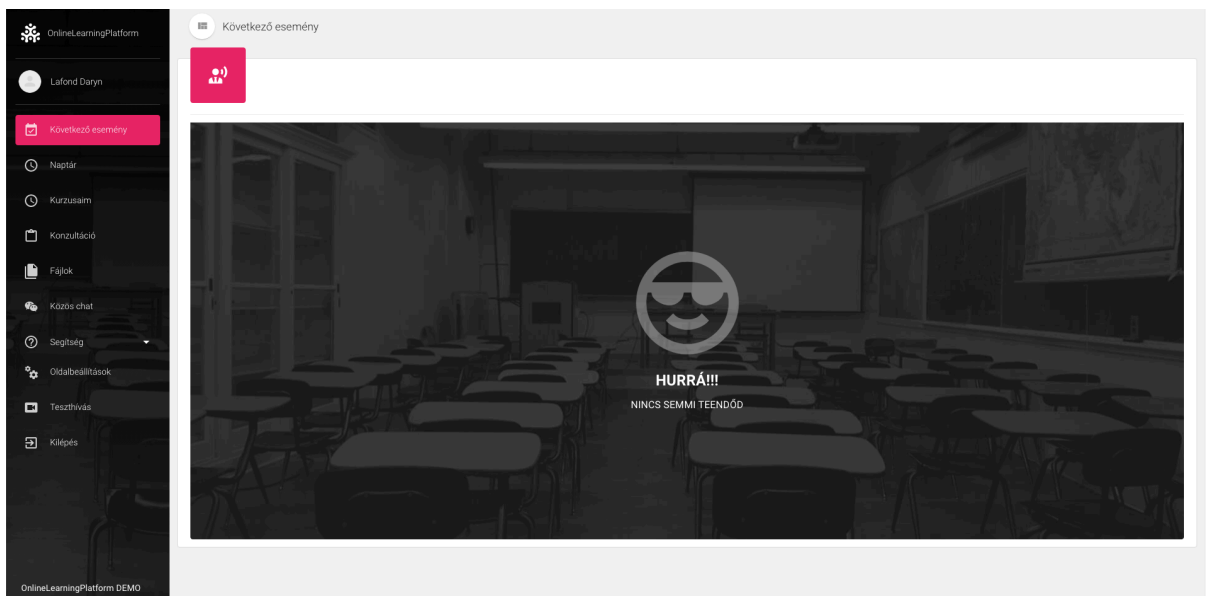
OnlineLearningPlatform

Lafond Daryn

Következő esemény

Naptár

Kurzusaim

Konzultáció

Fájlok

Közös chat

Segítség

Oldalbeállítások

Teszthívás

Kilépés

OnlineLearningPlatform DEMO

Következő esemény

HURRÁ!!!

NINCS SEMMI TEENDŐD